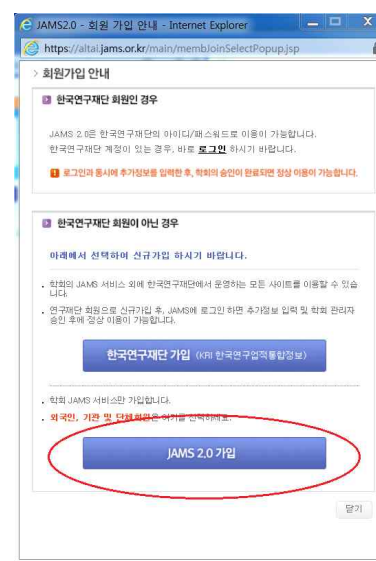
JAMS2.0 - 회원 가입 안내 - Internet Explorer

https://altai.jams.or.kr/main/membJoinSelectPopup.jsp

> 회원가입 안내

한국연구재단 회원인 경우

JAMS 2.0은 한국연구재단의 아이디/패스워드로 이용이 가능합니다. 한국연구재단 계정이 있는 경우, 바로 로그인 하시기 바랍니다.

로그인과 동시에 추가정보를 입력한 후, 학회의 승인이 완료되면 정상 이용이 가능합니다.

한국연구재단 회원이 아닌 경우

아래에서 선택하여 신규가입 하시기 바랍니다.

• 학회의 JAMS 서비스 외에 한국연구재단에서 운영하는 모든 사이트를 이용할 수 있습니다.

• 연구재단 회원으로 신규가입 후, JAMS에 로그인 하면 추가정보 입력 및 학회 관리자 승인 후에 정상 이용이 가능합니다.

한국연구재단 가입 (KRI 한국연구업적통합정보)

• 학회 JAMS 서비스만 가입합니다.

• 외국인, 기관 및 단체회원은 여기를 선택하세요.

JAMS 2.0 가입

닫기